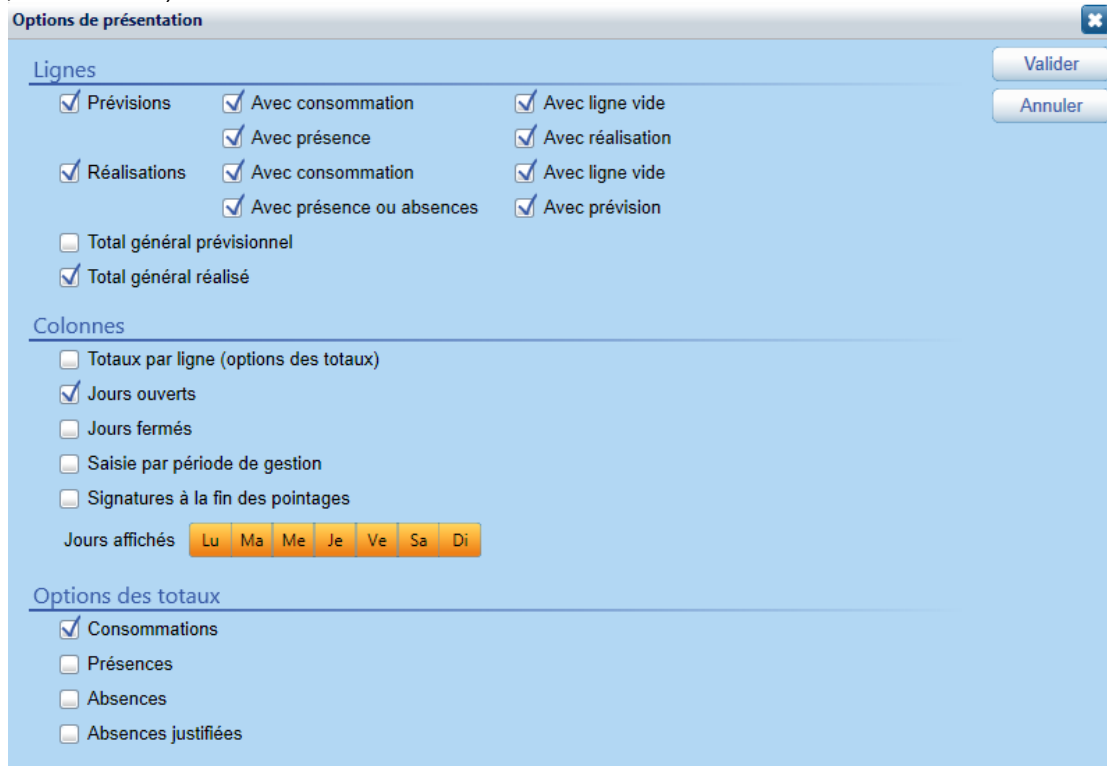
Options de présentation

Valider
Annuler

Lignes
Prévisions
Avec consommation
Avec ligne vide
Avec présence
Avec réalisation
Réalisations
Avec consommation
Avec ligne vide
Avec présence ou absences
Avec prévision
Total général prévisionnel
Total général réalisé

Colonnes
Totaux par ligne (options des totaux)
Jours ouverts
Jours fermés
Saisie par période de gestion
Signatures à la fin des pointages
Jours affichés Lu Ma Me Je Ve Sa Di

Options des totaux
Consommations
Présences
Absences
Absences justifiées